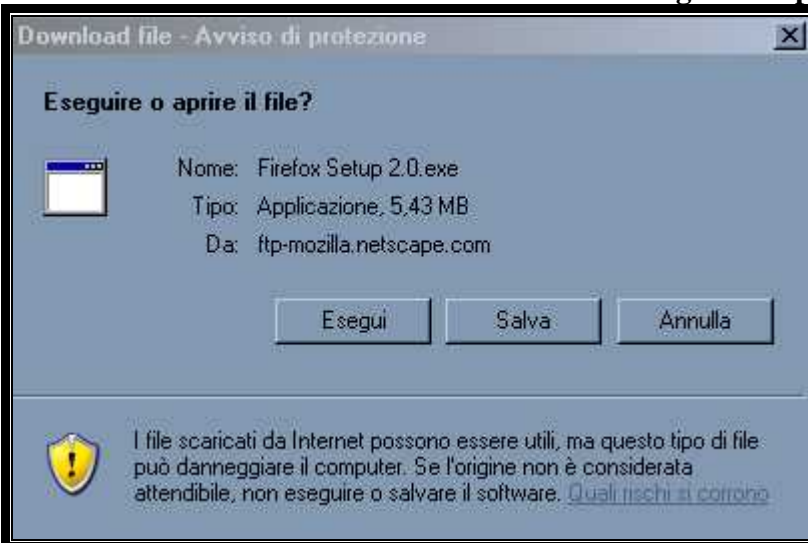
Download file - Avviso di protezione

Eseguire o aprire il file?

Nome: Firefox Setup 2.0.exe
Tipo: Applicazione, 5,43 MB
Da: ftp-mozilla.netscape.com

Esegui Salva Annulla

I file scaricati da Internet possono essere utili, ma questo tipo di file può danneggiare il computer. Se l'origine non è considerata attendibile, non eseguire o salvare il software. Quali rischi si corrono